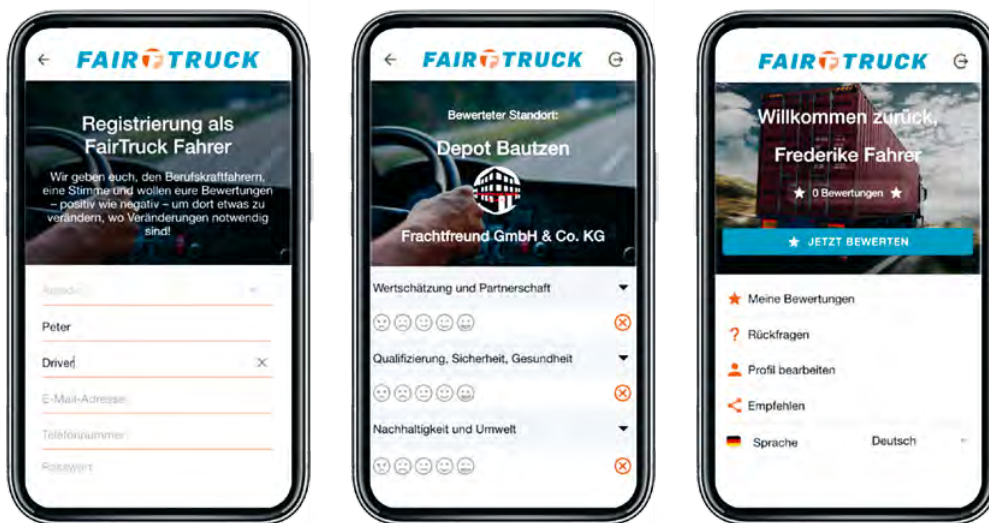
FAIRTRUCK

Registrierung als FairTruck Fahrer

Wir geben euch, den Berufskraftfahrern, eine Stimme und wollen eure Bewertungen – positiv wie negativ – um dort etwas zu verändern, wo Veränderungen notwendig sind!

Anrede

Peter

Driver

E-Mail-Adresse

Telefonnummer

Passwort

FAIRTRUCK

Bewerteter Standort:

Depot Bautzen

Frachtfreund GmbH & Co. KG

Wertschätzung und Partnerschaft

Qualifizierung, Sicherheit, Gesundheit

Nachhaltigkeit und Umwelt

FAIRTRUCK

Willkommen zurück,

Frederike Fahrer

0 Bewertungen

JETZT BEWERTEN

Meine Bewertungen

Rückfragen

Profil bearbeiten

Empfehlen

Sprache

Deutsch